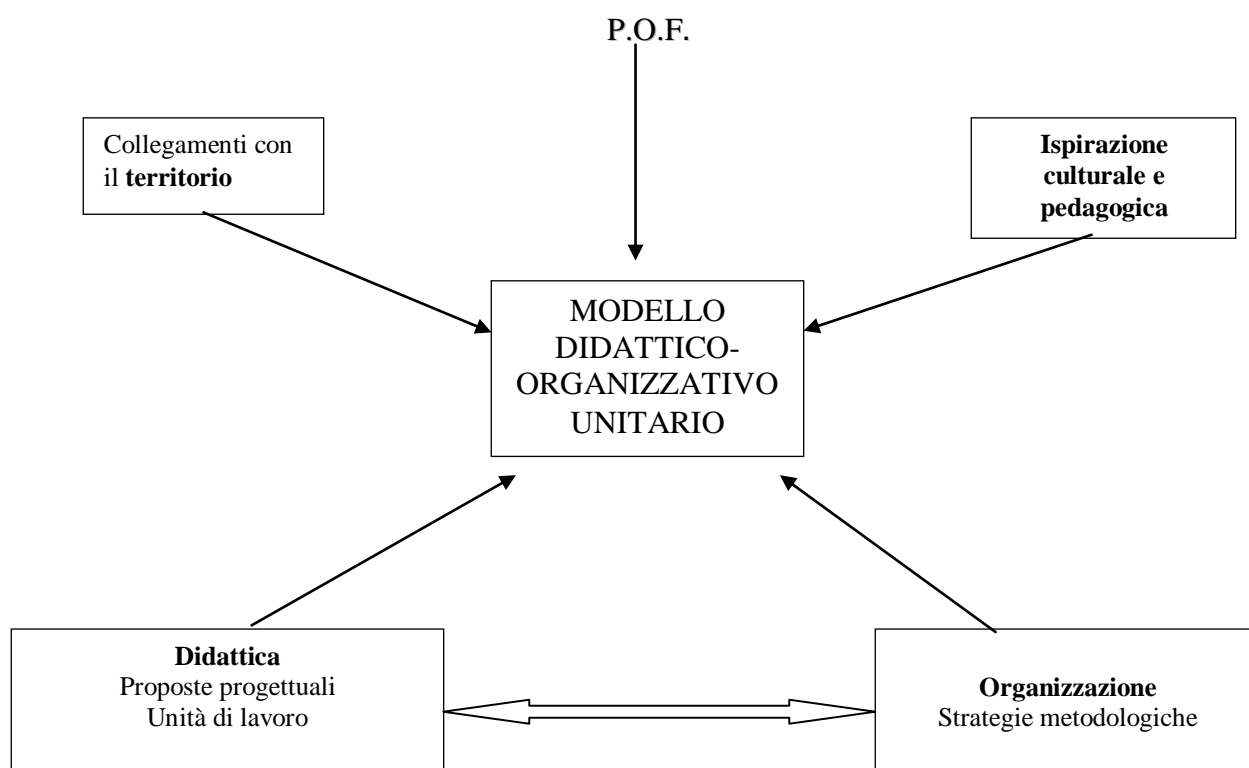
P.O.F.

Collegamenti con il **territorio**

**Ispirazione culturale e pedagogica**

MODELLO DIDATTICO-ORGANIZZATIVO UNITARIO

**Didattica**
Proposte progettuali
Unità di lavoro

**Organizzazione**
Strategie metodologiche